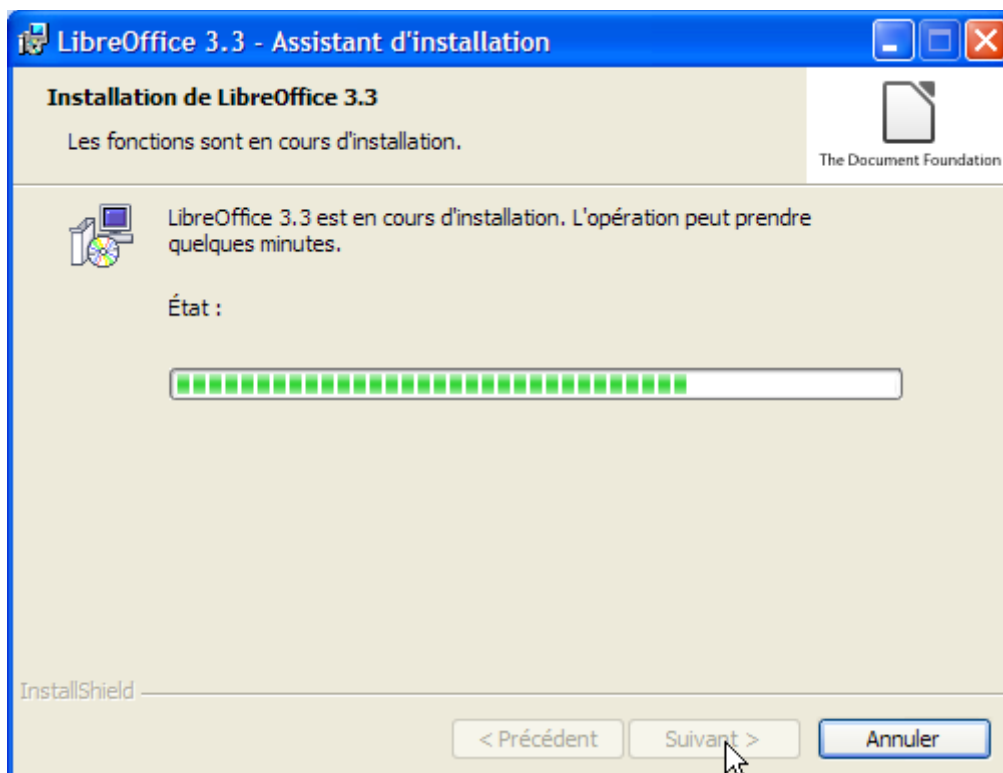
LibreOffice 3.3 - Assistant d'installation

Installation de LibreOffice 3.3

Les fonctions sont en cours d'installation.

The Document Foundation

LibreOffice 3.3 est en cours d'installation. L'opération peut prendre quelques minutes.

État :

InstallShield

< Précédent
Suivant >
Annuler